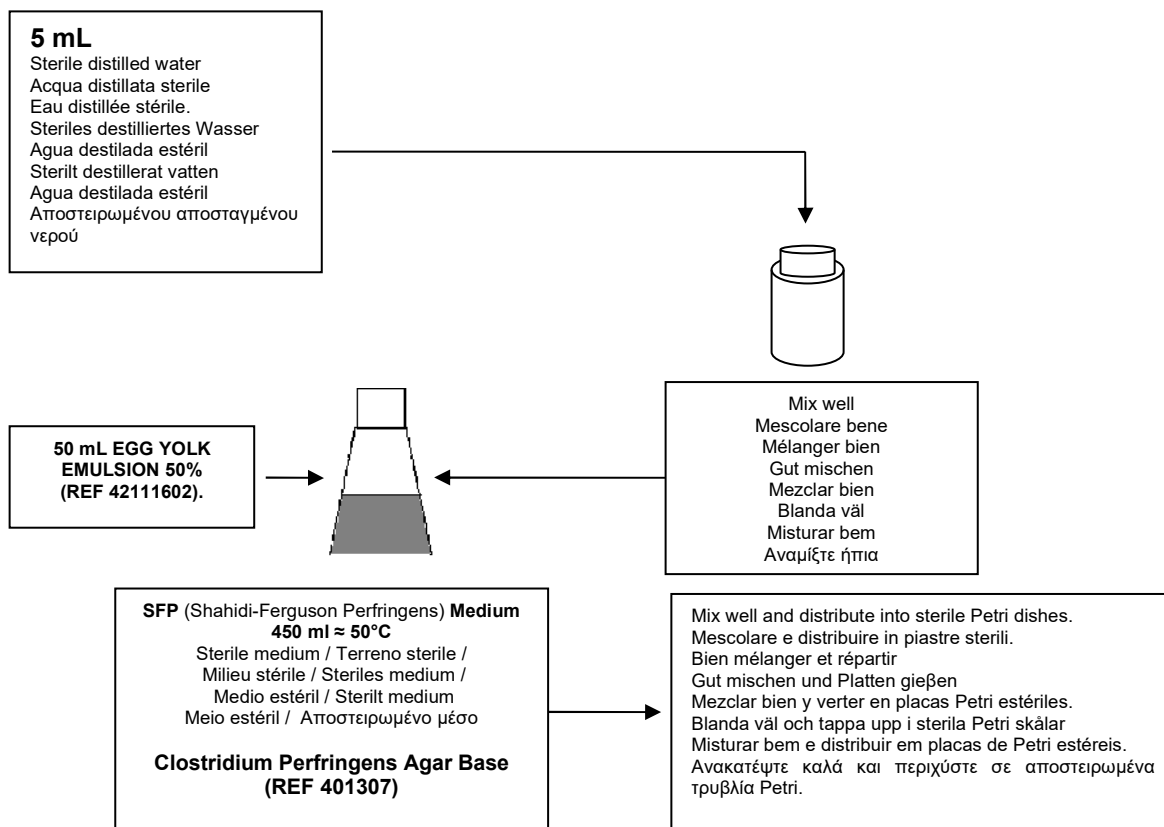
5 mL
Sterile distilled water
Acqua distillata sterile
Eau distillée stérile.
Steriles destilliertes Wasser
Agua destilada estéril
Sterilt destillerat vatten
Agua destilada estéril
Αποστειρωμένου αποσταγμένου νερού

Mix well
Mescolare bene
Mélanger bien
Gut mischen
Mezclar bien
Blanda väl
Misturar bem
Αναμίξτε ήπια

50 mL EGG YOLK EMULSION 50% (REF 42111602).

SFP (Shahidi-Ferguson Perfringens) Medium
450 ml ≈ 50°C
Sterile medium / Terreno sterile / Milieu stérile / Steriles medium / Medio estéril / Sterilt medium
Meio estéril / Αποστειρωμένο μέσο

Clostridium Perfringens Agar Base
(REF 401307)

Mix well and distribute into sterile Petri dishes.
Mescolare e distribuire in piastre sterili.
Bien mélanger et répartir
Gut mischen und Platten gieβen
Mezclar bien y verter en placas Petri estériles.
Blanda väl och tappa upp i sterila Petri skålar
Misturar bem e distribuir em placas de Petri estéreis.
Ανακατέψτε καλά και περιχύστε σε αποστειρωμένα τρυβλία Petri.